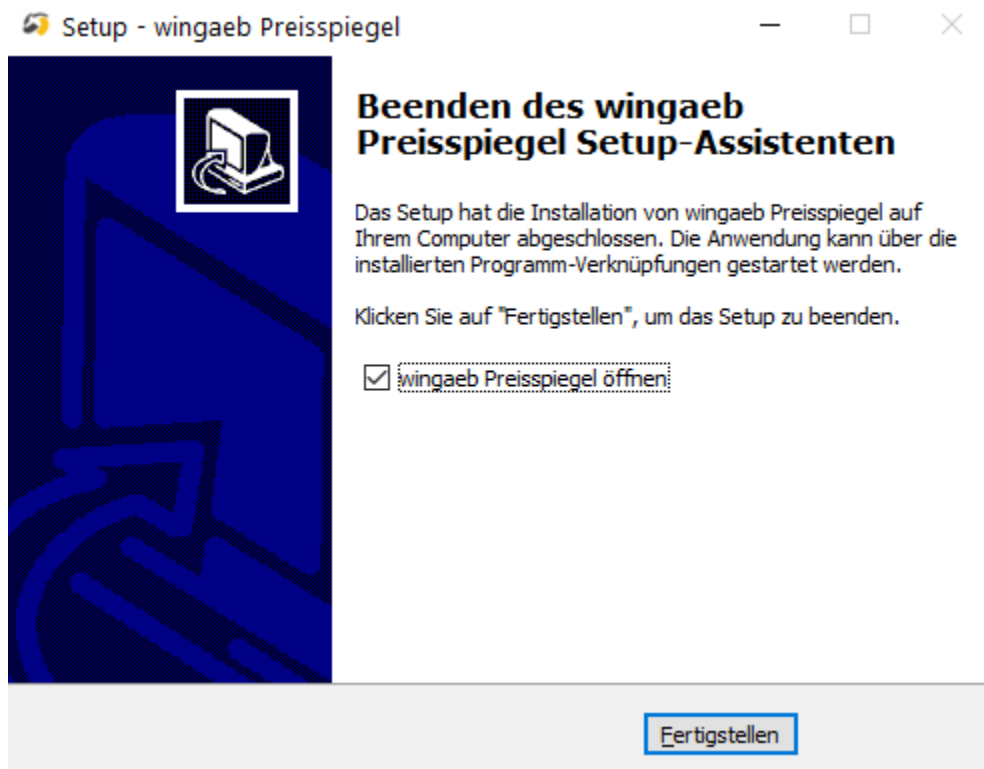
Setup - wingaeb Preisspiegel

Beenden des wingaeb Preisspiegel Setup-Assistenten

Das Setup hat die Installation von wingaeb Preisspiegel auf Ihrem Computer abgeschlossen. Die Anwendung kann über die installierten Programm-Verknüpfungen gestartet werden.

Klicken Sie auf "Fertigstellen", um das Setup zu beenden.

☑ wingaeb Preisspiegel öffnen

Fertigstellen